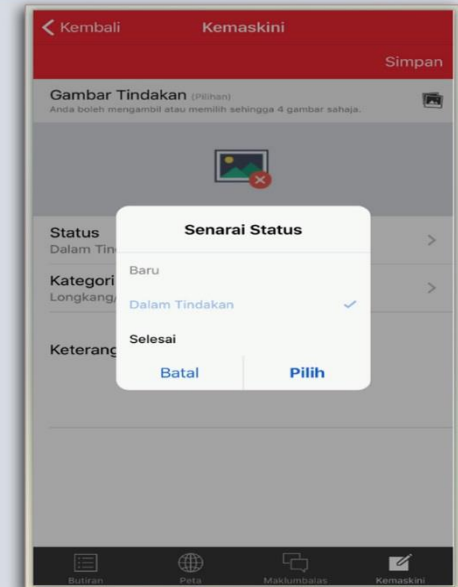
Kembali Kemaskini

Simpan

Gambar Tindakan (Pilihan)
Anda boleh mengambil atau memilih sehingga 4 gambar sahaja.

Status
Dalam Tin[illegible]

Kategori
Longkang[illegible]

Keterang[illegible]

Senarai Status

Baru

Dalam Tindakan ✓

Selesai

Batal Pilih

Butiran Peta Maklumbalas Kemaskini